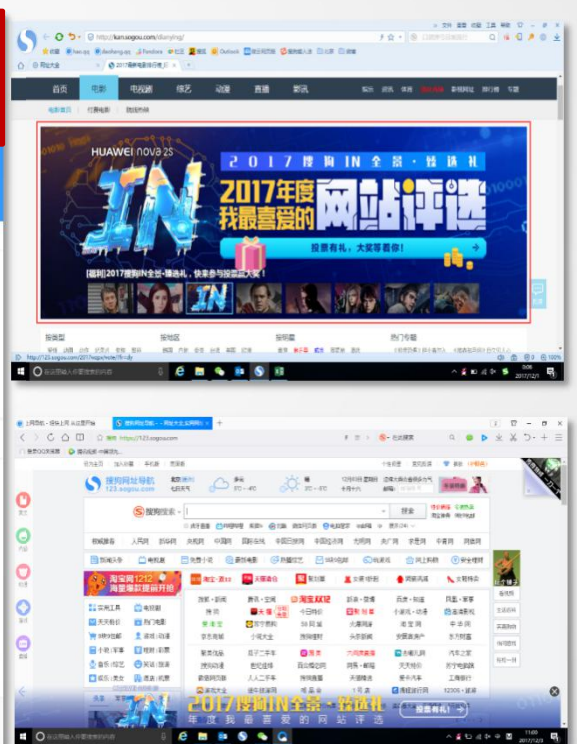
http://kan.sogou.com/dianying/

首页 电影 电视剧 综艺 动漫 直播 资讯

HUAWEI nova 2S

2017搜狗IN全景·致选礼

IN

2017年度 我最喜爱的 网站评选

投票有礼，大奖等着你！

[福利] 2017搜狗IN全景·致选礼，快来参与投票赢大奖！

http://123.sogou.com

搜狗网址导航 123.sogou.com

搜狗搜索 搜索

淘宝网 1212

2017搜狗IN全景·致选礼

年度我最喜爱的网站评选

投票有礼！